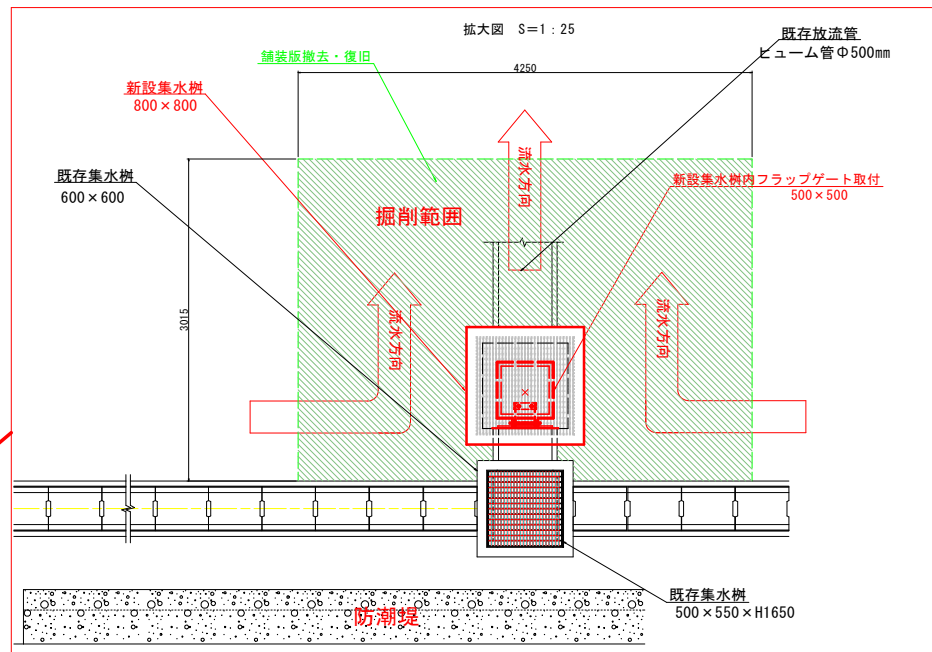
拡大図　S＝1：25

既存放流管
ヒューム管Φ500㎜

舗装版撤去・復旧

4250

新設集水桝
800×800

流水方向

新設集水桝内フラップゲート取付
500×500

既存集水桝
600×600

掘削範囲

3015

流水方向

流水方向

既存集水桝
500×550×H1650

防潮堤